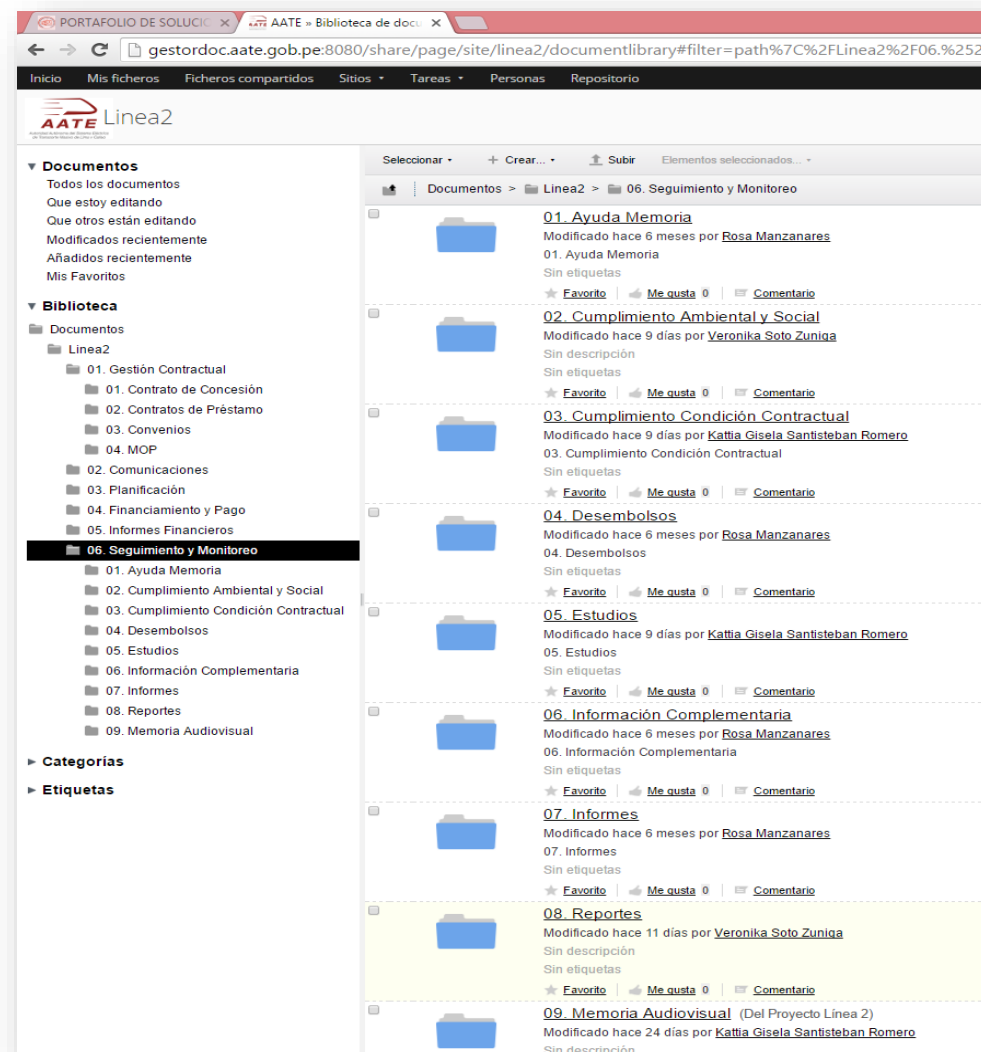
PORTAFOLIO DE SOLUCIO ×
AATE » Biblioteca de docu ×

gestordoc.aate.gob.pe:8080/share/page/site/linea2/documentlibrary#filter=path%7C%2FLinea2%2F06.%252

Inicio Mis ficheros Ficheros compartidos Sitios ▾ Tareas ▾ Personas Repositorio

AATE Linea2

▾ Documentos
Todos los documentos
Que estoy editando
Que otros están editando
Modificados recientemente
Añadidos recientemente
Mis Favoritos

▾ Biblioteca
Documentos
Linea2
01. Gestión Contractual
01. Contrato de Concesión
02. Contratos de Préstamo
03. Convenios
04. MOP
02. Comunicaciones
03. Planificación
04. Financiamiento y Pago
05. Informes Financieros
06. Seguimiento y Monitoreo
01. Ayuda Memoria
02. Cumplimiento Ambiental y Social
03. Cumplimiento Condición Contractual
04. Desembolsos
05. Estudios
06. Información Complementaria
07. Informes
08. Reportes
09. Memoria Audiovisual

► Categorías
► Etiquetas

Seleccionar ▾ + Crear... ▾ Subir Elementos seleccionados... ▾

Documentos > Linea2 > 06. Seguimiento y Monitoreo

01. Ayuda Memoria
Modificado hace 6 meses por Rosa Manzanares
01. Ayuda Memoria
Sin etiquetas
Favorito | Me gusta 0 | Comentario

02. Cumplimiento Ambiental y Social
Modificado hace 9 días por Veronika Soto Zuniga
Sin descripción
Sin etiquetas
Favorito | Me gusta 0 | Comentario

03. Cumplimiento Condición Contractual
Modificado hace 9 días por Kattia Gisela Santisteban Romero
03. Cumplimiento Condición Contractual
Sin etiquetas
Favorito | Me gusta 0 | Comentario

04. Desembolsos
Modificado hace 6 meses por Rosa Manzanares
04. Desembolsos
Sin etiquetas
Favorito | Me gusta 0 | Comentario

05. Estudios
Modificado hace 9 días por Kattia Gisela Santisteban Romero
05. Estudios
Sin etiquetas
Favorito | Me gusta 0 | Comentario

06. Información Complementaria
Modificado hace 6 meses por Rosa Manzanares
06. Información Complementaria
Sin etiquetas
Favorito | Me gusta 0 | Comentario

07. Informes
Modificado hace 6 meses por Rosa Manzanares
07. Informes
Sin etiquetas
Favorito | Me gusta 0 | Comentario

08. Reportes
Modificado hace 11 días por Veronika Soto Zuniga
Sin descripción
Sin etiquetas
Favorito | Me gusta 0 | Comentario

09. Memoria Audiovisual (Del Proyecto Línea 2)
Modificado hace 24 días por Kattia Gisela Santisteban Romero
Sin descripción